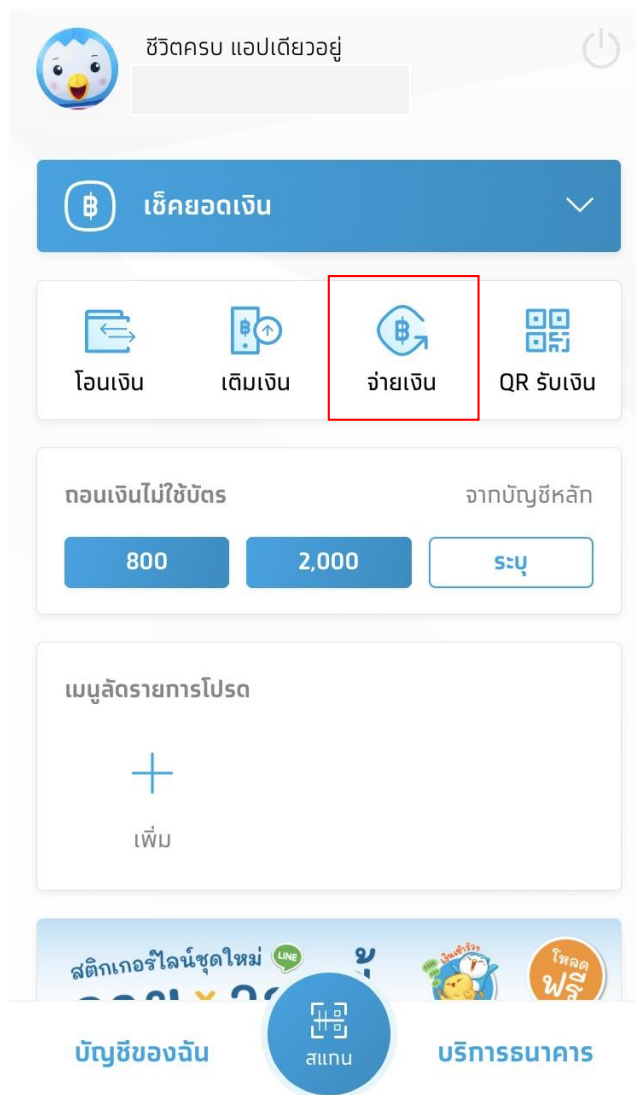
ชีวิตครบ แอปเดียวอยู่

เช็คยอดเงิน

โอนเงิน
เติมเงิน
จ่ายเงิน
QR รับเงิน

ถอนเงินไม่ใช้บัตร
จากบัญชีหลัก
800
2,000
ระบุ

เมนูลัดรายการโปรด
เพิ่ม

สติกเกอร์ไลน์ชุดใหม่ LINE
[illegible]
โหลด ฟรี

บัญชีของฉัน
สแกน
บริการธนาคาร